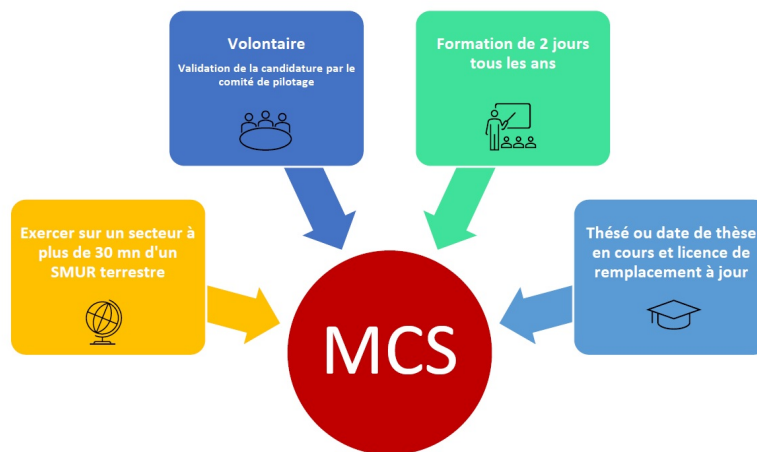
Volontaire

Validation de la candidature par le comité de pilotage

Formation de 2 jours tous les ans

Exercer sur un secteur à plus de 30 mn d'un SMUR terrestre

Thésé ou date de thèse en cours et licence de remplacement à jour

MCS